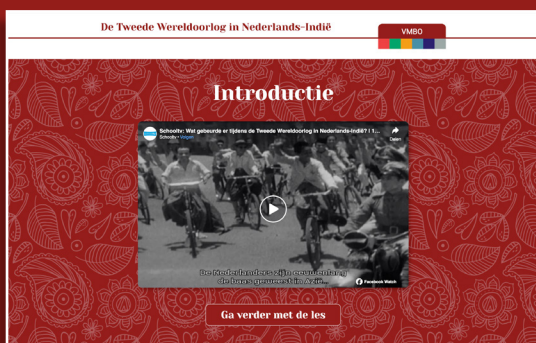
De Tweede Wereldoorlog in Nederlands-Indië

VMBO

Introductie

Schooltv: Wat gebeurde er tijdens de Tweede Wereldoorlog in Nederlands-Indië? | 1...

Schooltv • Volgen

Delen

De Nederlanders zijn eeuwenlang de baas geweest in Azië...

Facebook Watch

Ga verder met de les